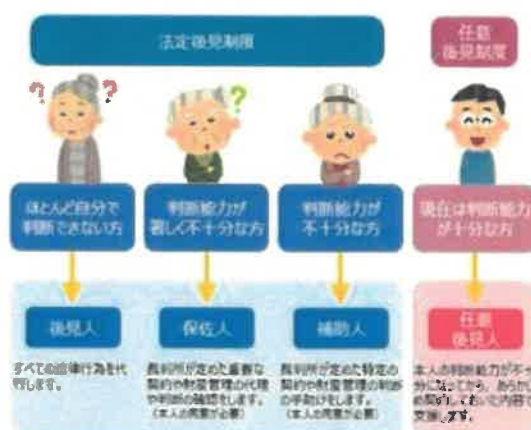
法定後見制度

任意後見制度

?

?

?

ほとんど自分で判断できない方

判断能力が著しく不十分な方

判断能力が不十分な方

現在は判断能力が十分な方

後見人

保佐人

補助人

任意後見人

すべての法律行為を代行します。

裁判所が定めた重要な契約や財産管理の代理や判断の補助をします。(本人の同意が必要)

裁判所が定めた特定の契約や財産管理の判断の手助けをします。(本人の同意が必要)

本人の判断能力が不十分になったら、あらかじめ契約していた内容で支援します。